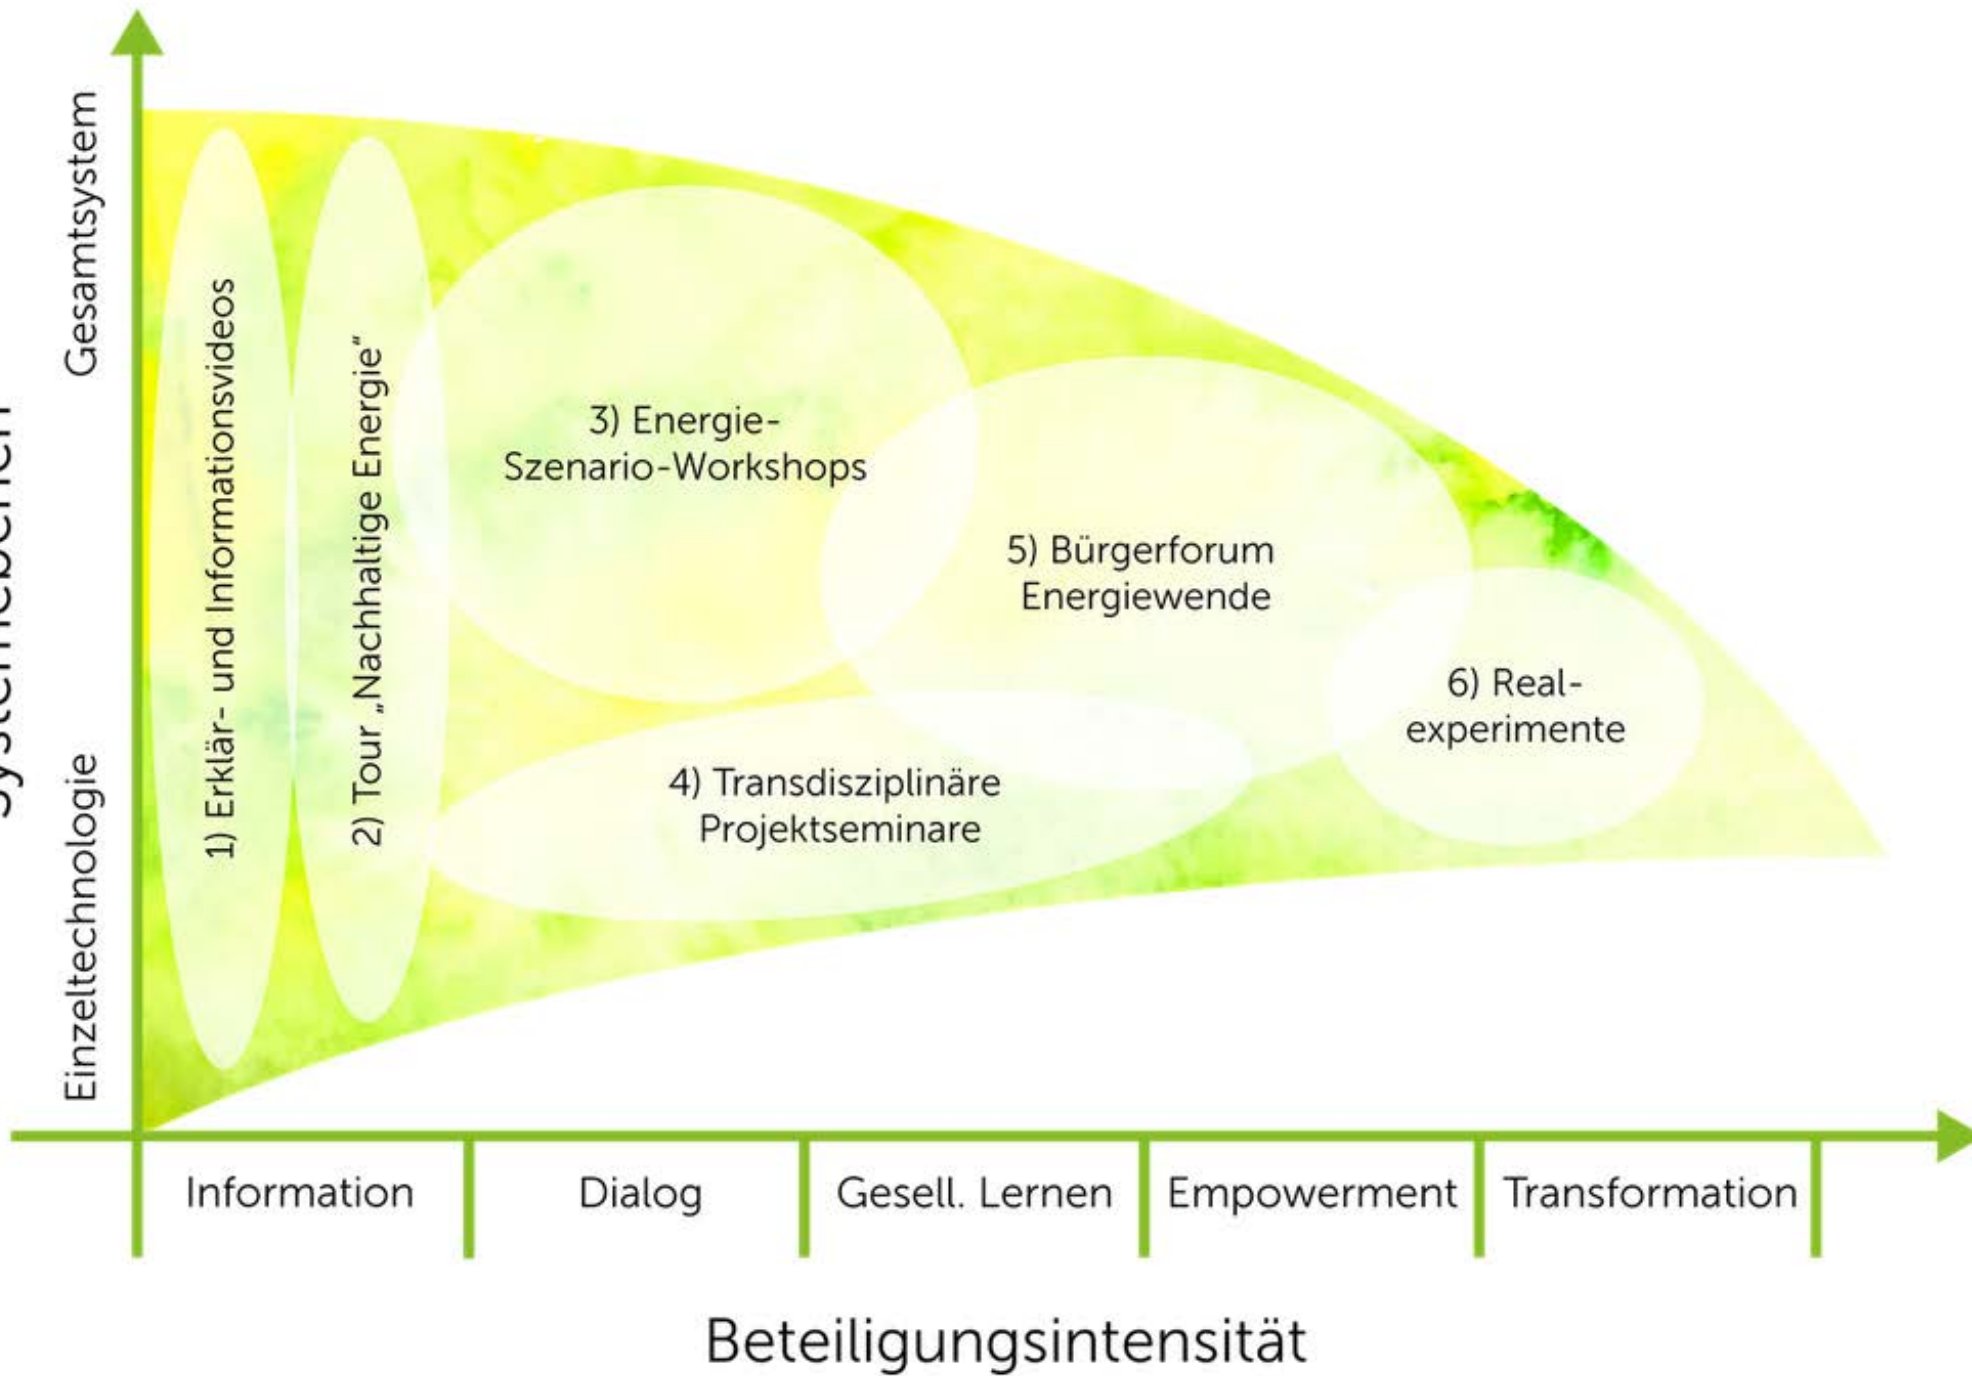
Systemebenen

Gesamtsystem

Einzeltechnologie

1) Erklär- und Informationsvideos

2) Tour „Nachhaltige Energie“

3) Energie-Szenario-Workshops

5) Bürgerforum Energiewende

6) Real-experimente

4) Transdisziplinäre Projektseminare

Information | Dialog | Gesell. Lernen | Empowerment | Transformation

Beteiligungsintensität